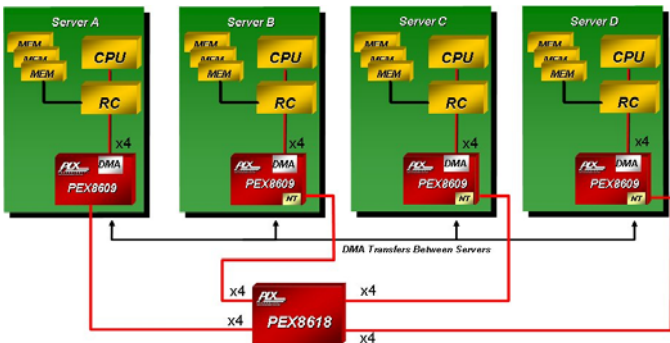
Server A

MEM
MEM
MEM

CPU

RC

x4

PLX DMA
PEX8609

Server B

MEM
MEM
MEM

CPU

RC

x4

PLX DMA
PEX8609
NT

Server C

MEM
MEM
MEM

CPU

RC

x4

PLX DMA
PEX8609
NT

Server D

MEM
MEM
MEM

CPU

RC

x4

PLX DMA
PEX8609
NT

DMA Transfers Between Servers

x4
x4
x4
PLX
PEX8618
x4